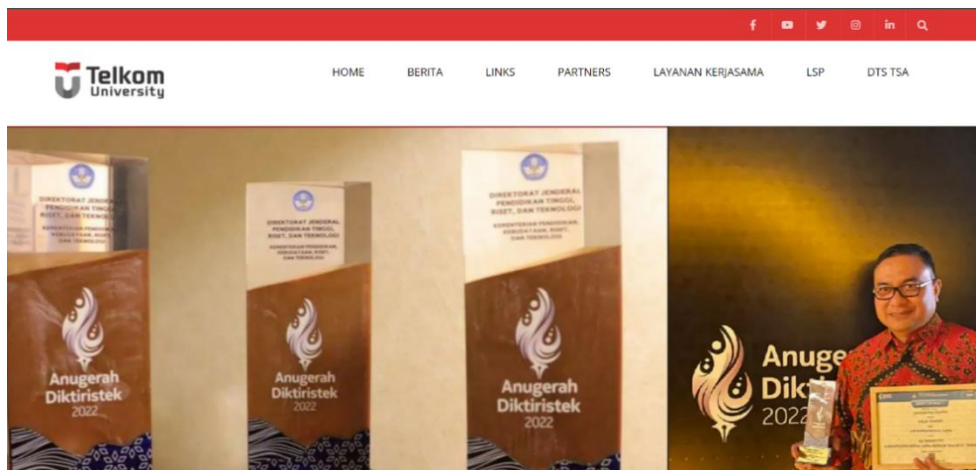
f in

Telkom University

HOME BERITA LINKS PARTNERS LAYANAN KERJASAMA LSP DTS TSA

DIREKTORAT JENDERAL PENDIDIKAN TINGGI, RISET, DAN TEKNOLOGI
KEMENTERIAN PENDIDIKAN, KEBUDAYAAN, RISET, DAN TEKNOLOGI

Anugerah Diktiristek 2022

DIREKTORAT JENDERAL PENDIDIKAN TINGGI, RISET, DAN TEKNOLOGI
KEMENTERIAN PENDIDIKAN, KEBUDAYAAN, RISET, DAN TEKNOLOGI

Anugerah Diktiristek 2022

DIREKTORAT JENDERAL PENDIDIKAN TINGGI, RISET, DAN TEKNOLOGI
KEMENTERIAN PENDIDIKAN, KEBUDAYAAN, RISET, DAN TEKNOLOGI

Anugerah Diktiristek 2022

Anuger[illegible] Dikti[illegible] 2022